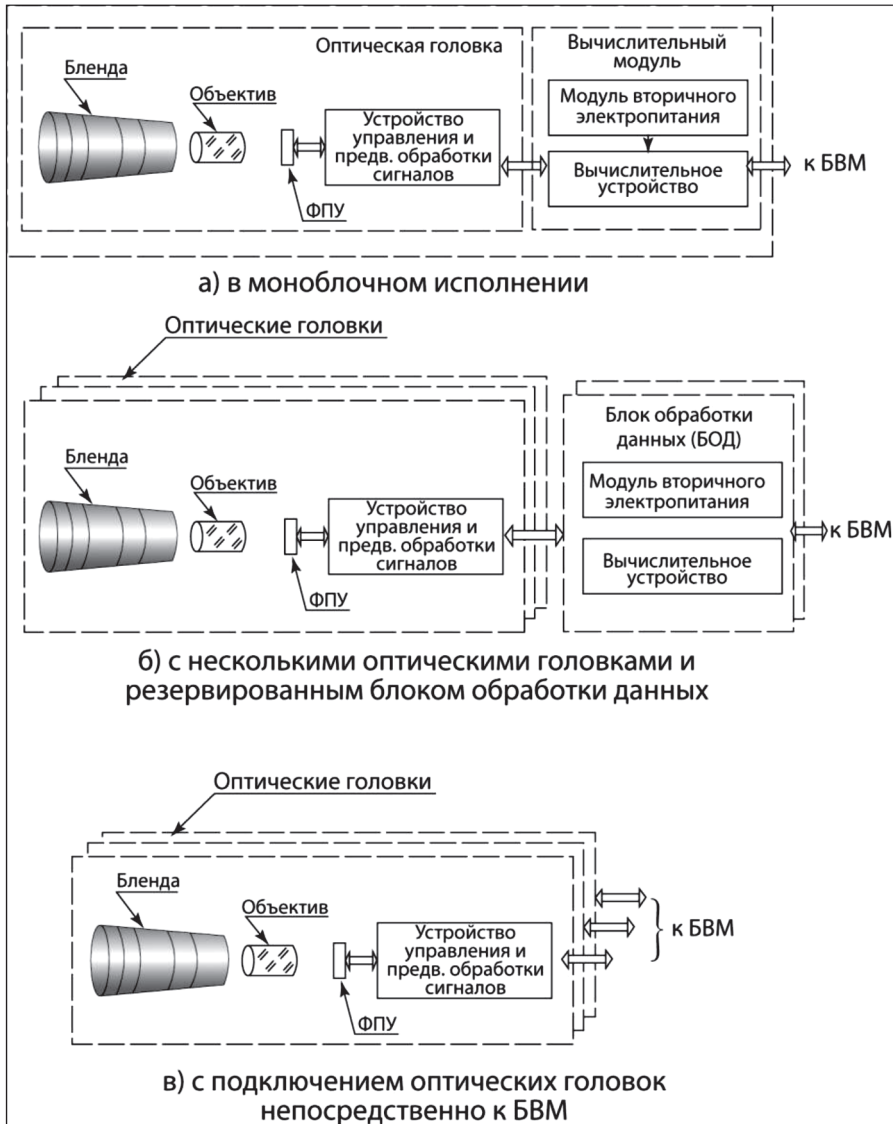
Оптическая головка

Бленда

Объектив

Устройство управления и предв. обработки сигналов

ФПУ

Вычислительный модуль

Модуль вторичного электропитания

Вычислительное устройство

к БВМ

а) в моноблочном исполнении

Оптические головки

Бленда

Объектив

Устройство управления и предв. обработки сигналов

ФПУ

Блок обработки данных (БОД)

Модуль вторичного электропитания

Вычислительное устройство

к БВМ

б) с несколькими оптическими головками и резервированным блоком обработки данных

Оптические головки

Бленда

Объектив

Устройство управления и предв. обработки сигналов

ФПУ

к БВМ

в) с подключением оптических головок непосредственно к БВМ